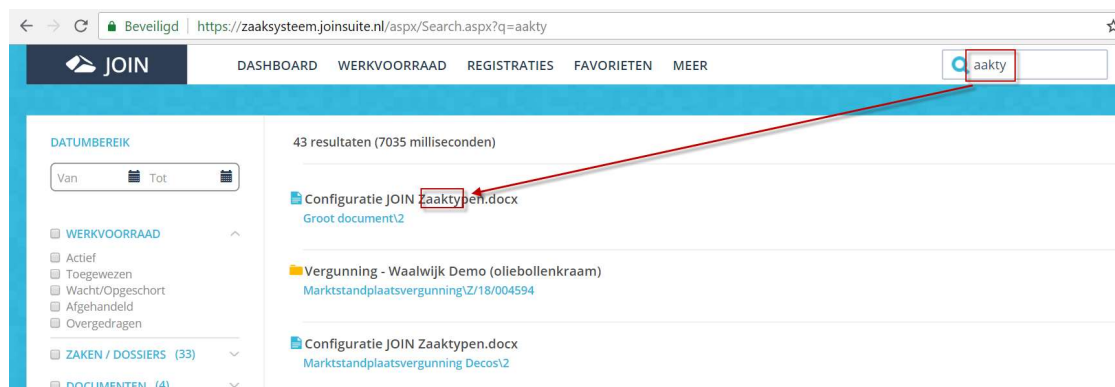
Beveiligd | https://zaaksysteem.joinsuite.nl/aspx/Search.aspx?q=aakty

JOIN

DASHBOARD WERKVOORRAAD REGISTRATIES FAVORIETEN MEER

aakty

DATUMBEREIK

Van Tot

WERKVOORRAAD

Actief
Toegewezen
Wacht/Opgeschort
Afgehandeld
Overgedragen

ZAKEN / DOSSIERS (33)

DOCUMENTEN (4)

43 resultaten (7035 milliseconden)

Configuratie JOIN Zaaktypen.docx
Groot document\2

Vergunning - Waalwijk Demo (oliebollenkraam)
Marktstandplaatsvergunning\Z/18/004594

Configuratie JOIN Zaaktypen.docx
Marktstandplaatsvergunning Decos\2